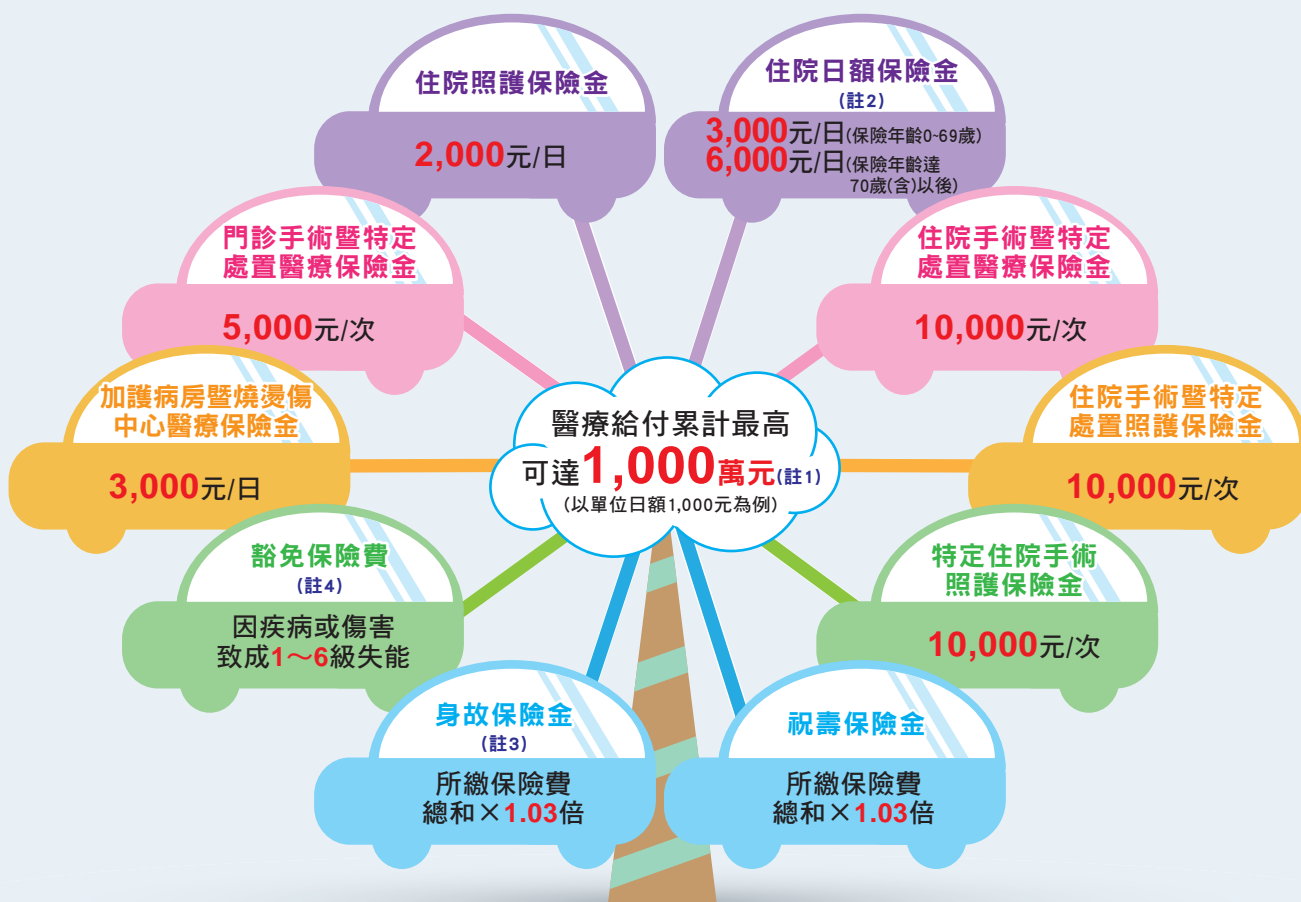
住院照護保險金

2,000元/日

住院日額保險金
(註2)
3,000元/日(保險年齡0~69歲)
6,000元/日(保險年齡達70歲(含)以後)

門診手術暨特定處置醫療保險金

5,000元/次

住院手術暨特定處置醫療保險金

10,000元/次

加護病房暨燒燙傷中心醫療保險金

3,000元/日

醫療給付累計最高可達1,000萬元(註1)
(以單位日額1,000元為例)

住院手術暨特定處置照護保險金

10,000元/次

豁免保險費
(註4)
因疾病或傷害致成1～6級失能

特定住院手術照護保險金

10,000元/次

身故保險金
(註3)
所繳保險費總和×1.03倍

祝壽保險金

所繳保險費總和×1.03倍